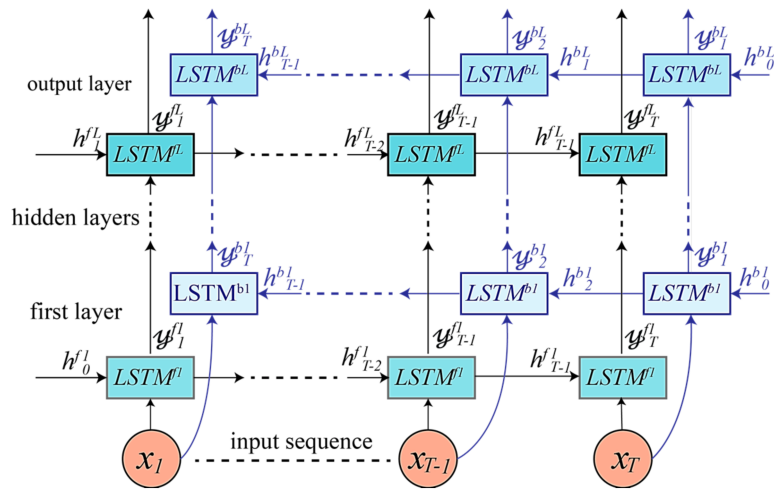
output layer

hidden layers

first layer

input sequence

$y^{bL}_T$ $h^{bL}_{T-1}$ $LSTM^{bL}$

$y^{bL}_2$ $h^{bL}_1$ $LSTM^{bL}$

$y^{bL}_1$ $h^{bL}_0$ $LSTM^{bL}$

$y^{fL}_1$ $h^{fL}_1$ $LSTM^{fL}$

$y^{fL}_{T-1}$ $h^{fL}_{T-2}$ $LSTM^{fL}$

$y^{fL}_T$ $h^{fL}_{T-1}$ $LSTM^{fL}$

$y^{b1}_T$ $h^{b1}_{T-1}$ LSTM$^{b1}$

$y^{b1}_2$ $h^{b1}_2$ $LSTM^{b1}$

$y^{b1}_1$ $h^{b1}_0$ $LSTM^{b1}$

$y^{f1}_1$ $h^{f1}_0$ $LSTM^{f1}$

$y^{f1}_{T-1}$ $h^{f1}_{T-2}$ $LSTM^{f1}$

$y^{f1}_T$ $h^{f1}_{T-1}$ $LSTM^{f1}$

$x_1$ $x_{T-1}$ $x_T$